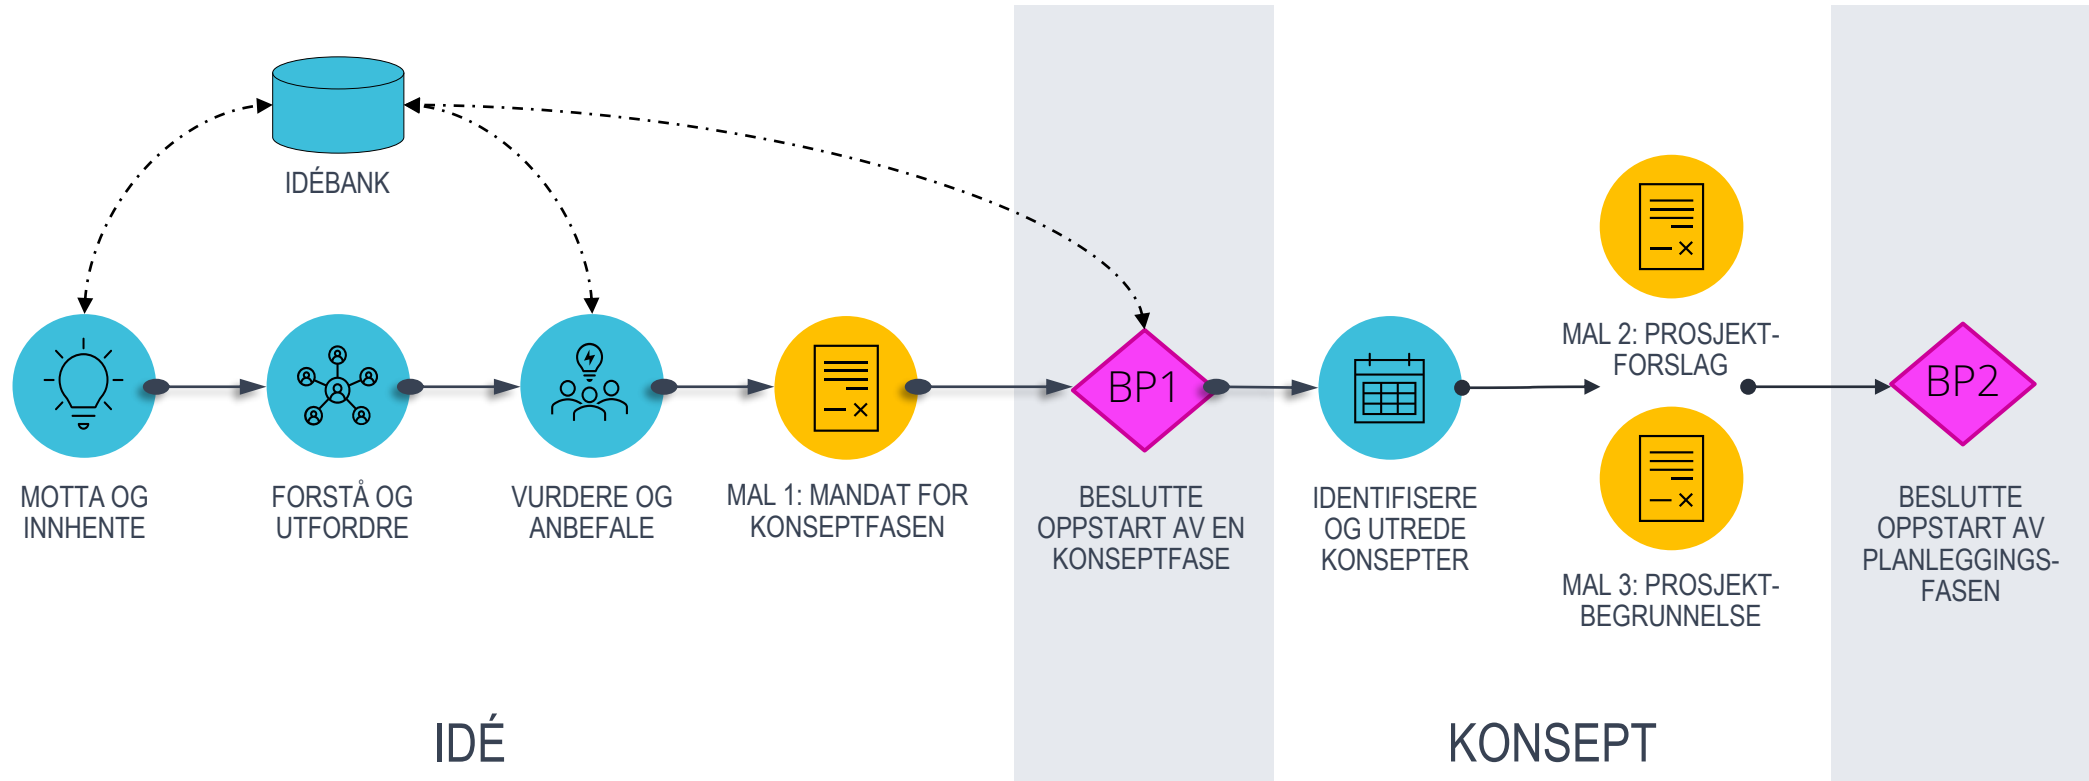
IDÉBANK

MOTTA OG INNHENTE

FORSTÅ OG UTFORDRE

VURDERE OG ANBEFALE

MAL 1: MANDAT FOR KONSEPTFASEN

BP1

BESLUTTE OPPSTART AV EN KONSEPTFASE

IDENTIFISERE OG UTREDE KONSEPTER

MAL 2: PROSJEKT-FORSLAG

MAL 3: PROSJEKT-BEGRUNNELSE

BP2

BESLUTTE OPPSTART AV PLANLEGGINGS-FASEN

IDÉ

KONSEPT